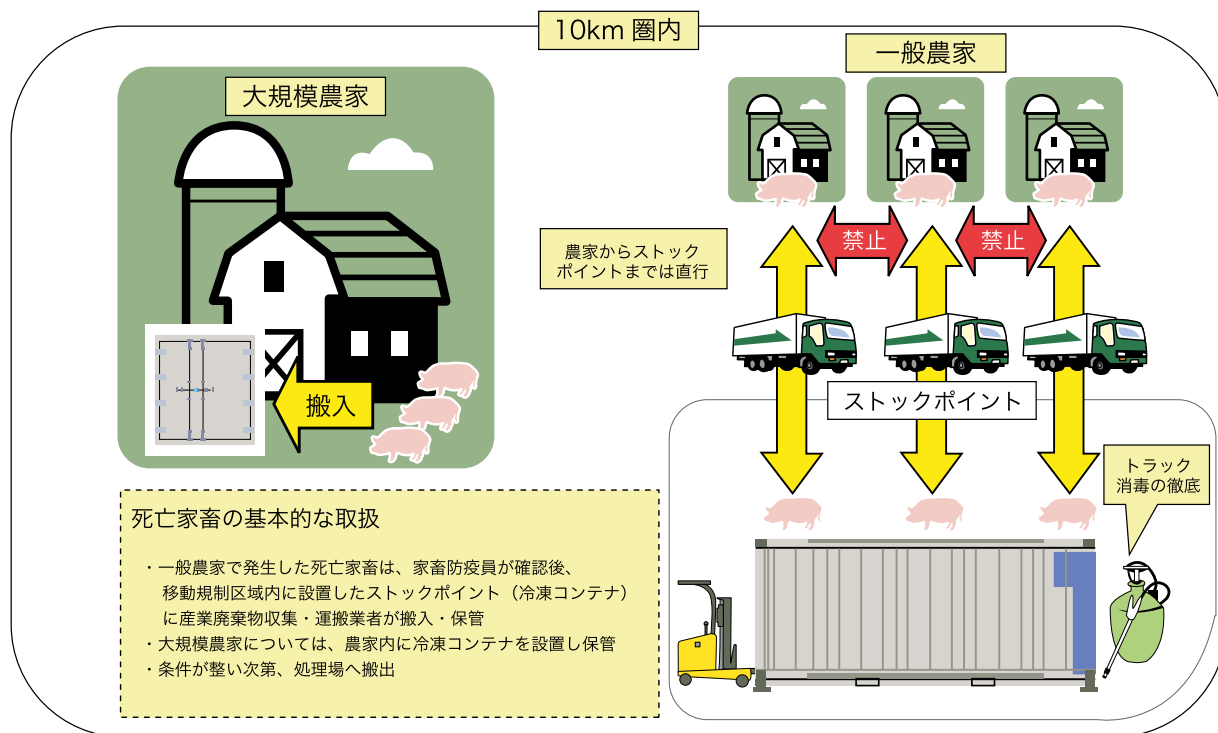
10km 圏内

大規模農家

搬入

一般農家

農家からストックポイントまでは直行

禁止

禁止

ストックポイント

トラック消毒の徹底

死亡家畜の基本的な取扱

・一般農家で発生した死亡家畜は、家畜防疫員が確認後、移動規制区域内に設置したストックポイント（冷凍コンテナ）に産業廃棄物収集・運搬業者が搬入・保管
・大規模農家については、農家内に冷凍コンテナを設置し保管
・条件が整い次第、処理場へ搬出